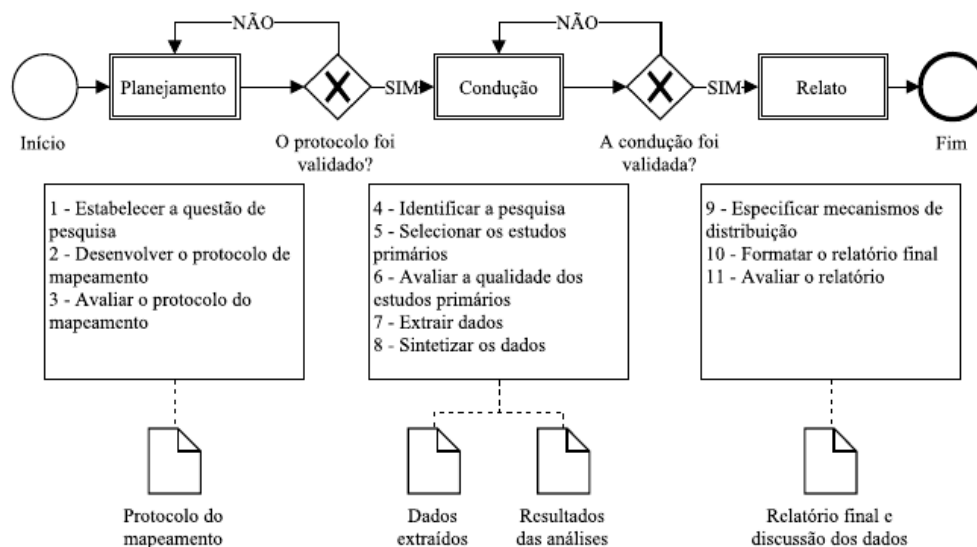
NÃO

NÃO

Início

Planejamento

SIM

Condução

SIM

Relato

Fim

O protocolo foi validado?

A condução foi validada?

1 - Estabelecer a questão de pesquisa
2 - Desenvolver o protocolo de mapeamento
3 - Avaliar o protocolo do mapeamento

4 - Identificar a pesquisa
5 - Selecionar os estudos primários
6 - Avaliar a qualidade dos estudos primários
7 - Extrair dados
8 - Sintetizar os dados

9 - Especificar mecanismos de distribuição
10 - Formatar o relatório final
11 - Avaliar o relatório

Protocolo do mapeamento

Dados extraídos

Resultados das análises

Relatório final e discussão dos dados